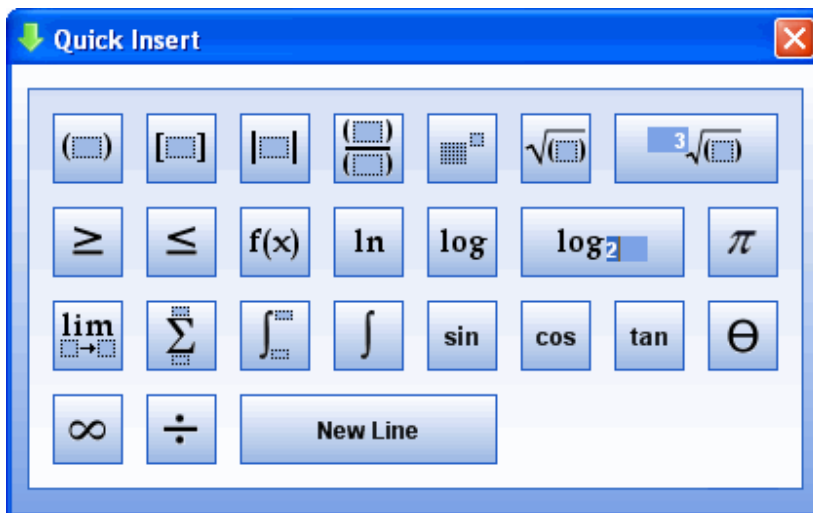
Quick Insert

( ) [ ] | | $\frac{( )}{( )}$ $\square^{\square}$ $\sqrt{( )}$ $\sqrt[3]{( )}$

$\geq$ $\leq$ f(x) ln log $\log_2$ $\pi$

lim $\sum$ $\int$ $\int$ sin cos tan $\Theta$

$\infty$ $\div$ New Line